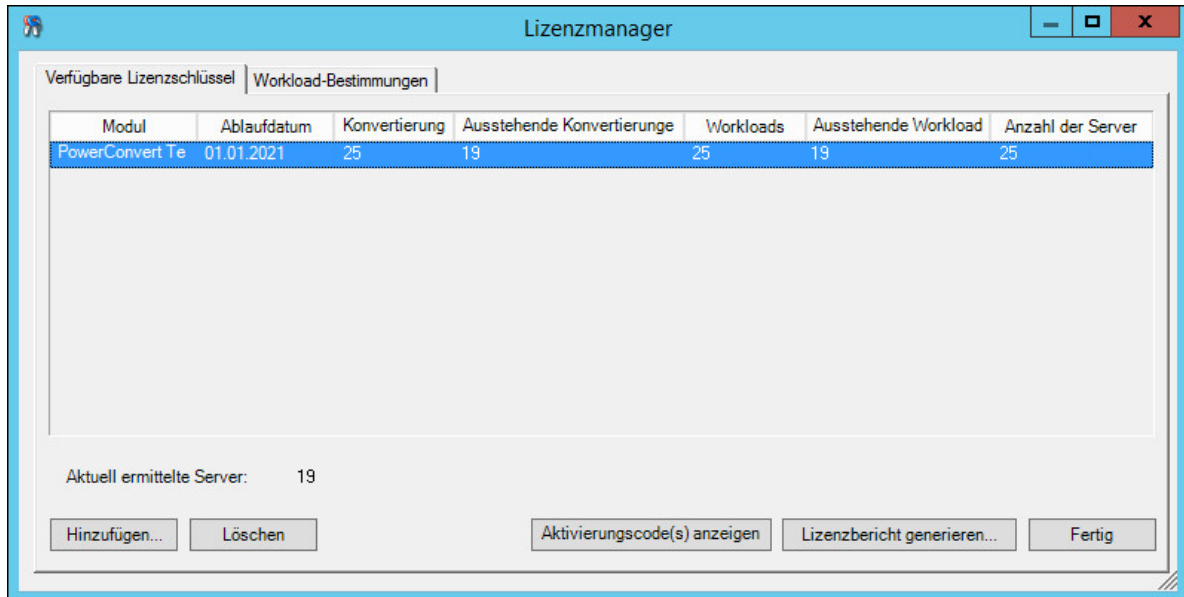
Lizenzmanager

Verfügbare Lizenzschlüssel | Workload-Bestimmungen

| Modul | Ablaufdatum | Konvertierung | Ausstehende Konvertierunge | Workloads | Ausstehende Workload | Anzahl der Server |
|---|---|---|---|---|---|---|
| PowerConvert Te | 01.01.2021 | 25 | 19 | 25 | 19 | 25 |

Aktuell ermittelte Server: 19

Hinzufügen... | Löschen | Aktivierungscode(s) anzeigen | Lizenzbericht generieren... | Fertig